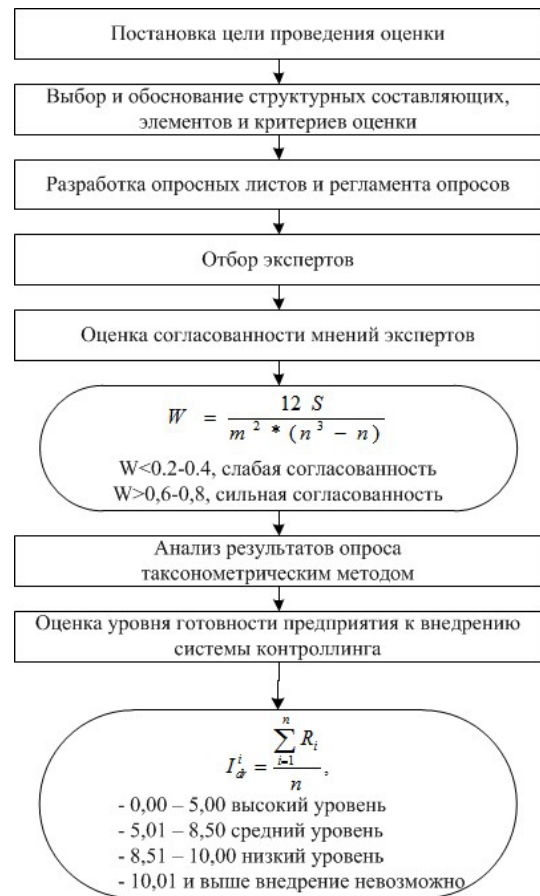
Постановка цели проведения оценки

Выбор и обоснование структурных составляющих, элементов и критериев оценки

Разработка опросных листов и регламента опросов

Отбор экспертов

Оценка согласованности мнений экспертов

$W = \frac{12\ S}{m^2 * (n^3 - n)}$

W<0.2-0.4, слабая согласованность
W>0,6-0,8, сильная согласованность

Анализ результатов опроса таксонометрическим методом

Оценка уровня готовности предприятия к внедрению системы контроллинга

$I_{dr}^{i} = \frac{\sum_{i=1}^{n} R_i}{n}$,

- 0,00 – 5,00 высокий уровень
- 5,01 – 8,50 средний уровень
- 8,51 – 10,00 низкий уровень
- 10,01 и выше внедрение невозможно